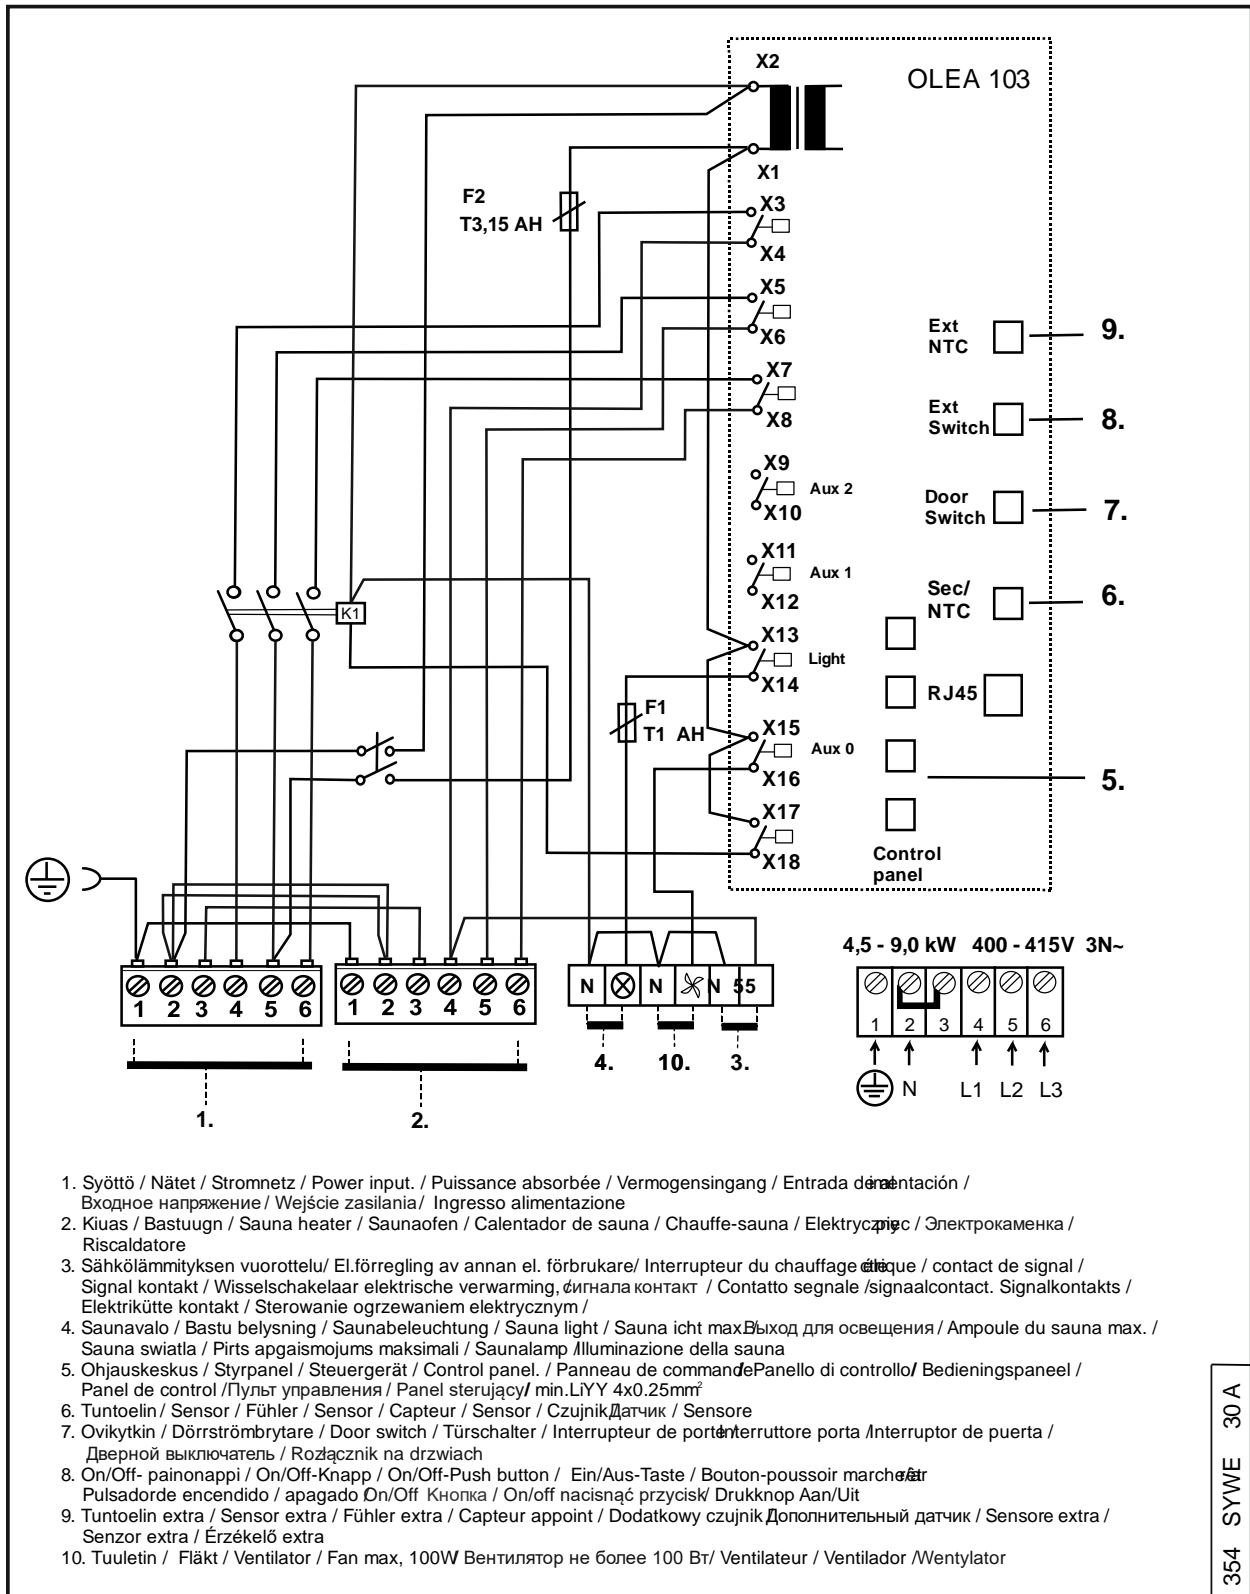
OLEA 103

X2
X1
F2
T3,15 AH
X3
X4
X5
X6
X7
X8
X9
Aux 2
X10
X11
Aux 1
X12
X13
Light
X14
F1
T1 AH
X15
Aux 0
X16
X17
X18
K1

Ext NTC
9.
Ext Switch
8.
Door Switch
7.
Sec/ NTC
6.
RJ45
5.
Control panel

4,5 - 9,0 kW 400 - 415V 3N~

| 1 | 2 | 3 | 4 | 5 | 6 |
|---|---|---|---|---|---|

N L1 L2 L3

1 2 3 4 5 6
1 2 3 4 5 6
N N N 55

1. 2. 4. 10. 3.

1. Syöttö / Nätet / Stromnetz / Power input. / Puissance absorbée / Vermogensingang / Entrada de alimentación / Входное напряжение / Wejście zasilania / Ingresso alimentazione
2. Kiuas / Bastuugn / Sauna heater / Saunaofen / Calentador de sauna / Chauffe-sauna / Elektryczny piec / Электрокаменка / Riscaldatore
3. Sähkölämmityksen vuorottelu/ El.förregling av annan el. förbrukare/ Interrupteur du chauffage électrique / contact de signal / Signal kontakt / Wisselschakelaar elektrische verwarming, сигнала контакт / Contatto segnale /signaalcontact. Signalkontakts / Elektrikütte kontakt / Sterowanie ogrzewaniem elektrycznym /
4. Saunavalo / Bastu belysning / Saunabeleuchtung / Sauna light / Sauna icht max. Выход для освещения / Ampoule du sauna max. / Sauna swiatla / Pirts apgaismojums maksimali / Saunalamp /Illuminazione della sauna
5. Ohjauskeskus / Styrpanel / Steuergerät / Control panel. / Panneau de commande/ Panello di controllo/ Bedieningspaneel / Panel de control /Пульт управления / Panel sterujący/ min.LiYY 4x0.25mm$^2$
6. Tuntoelin / Sensor / Fühler / Sensor / Capteur / Sensor / Czujnik/ Датчик / Sensore
7. Ovikytkin / Dörrströmbrytare / Door switch / Türschalter / Interrupteur de porte/ Interruttore porta /Interruptor de puerta / Дверной выключатель / Rozłącznik na drzwiach
8. On/Off- painonappi / On/Off-Knapp / On/Off-Push button / Ein/Aus-Taste / Bouton-poussoir marche/arrêt Pulsadorde encendido / apagado /On/Off Кнопка / On/off nacisnąć przycisk/ Drukknop Aan/Uit
9. Tuntoelin extra / Sensor extra / Fühler extra / Capteur appoint / Dodatkowy czujnik /Дополнительный датчик / Sensore extra / Senzor extra / Érzékelő extra
10. Tuuletin / Fläkt / Ventilator / Fan max, 100W Вентилятор не более 100 Вт/ Ventilateur / Ventilador /Wentylator

354 SYWE 30 A